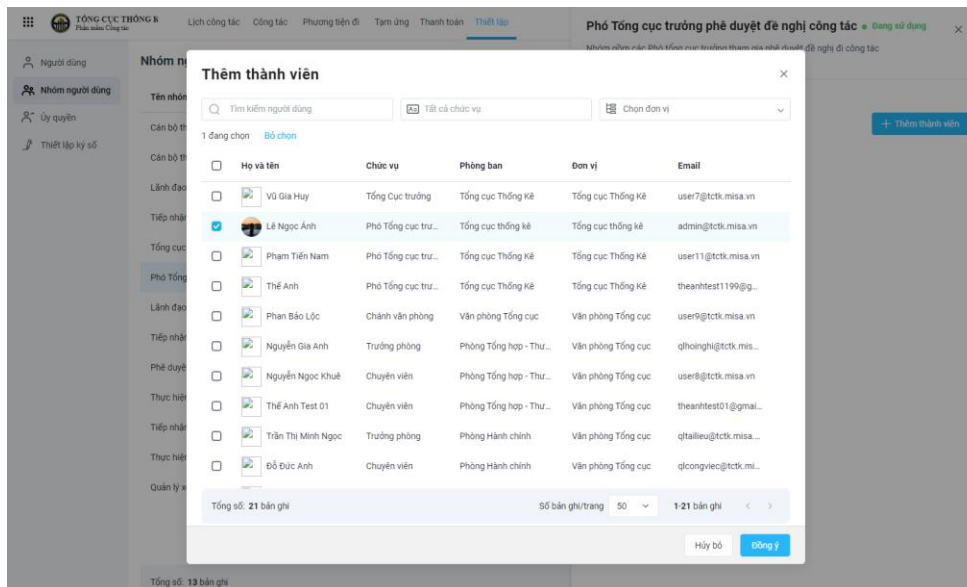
TỔNG CỤC THỐNG K
Phần mềm Công tác

Lịch công tác Công tác Phương tiện đi Tạm ứng Thanh toán Thiết lập

Người dùng
Nhóm người dùng
Ủy quyền
Thiết lập ký số

Nhóm n
Tên nhóm
Cán bộ th
Cán bộ th
Lãnh đạo
Tiếp nhận
Tổng cục
Phó Tổng
Lãnh đạo
Tiếp nhận
Phê duyệ
Thực hiệ
Tiếp nhận
Thực hiện
Quản lý x
Tổng số: 13 bản ghi

Phó Tổng cục trưởng phê duyệt đề nghị công tác • Đang sử dụng
Nhóm gồm các Phó tổng cục trưởng tham gia phê duyệt đề nghị đi công tác
+ Thêm thành viên

Thêm thành viên

Tìm kiếm người dùng
Tất cả chức vụ
Chọn đơn vị

1 đang chọn Bỏ chọn

| | Họ và tên | Chức vụ | Phòng ban | Đơn vị | Email |
|---|---|---|---|---|---|
| ☐ | Vũ Gia Huy | Tổng Cục trưởng | Tổng cục Thống Kê | Tổng cục Thống Kê | user7@tctk.misa.vn |
| ☑ | Lê Ngọc Ánh | Phó Tổng cục trư... | Tổng cục thống kê | Tổng cục thống kê | admin@tctk.misa.vn |
| ☐ | Phạm Tiến Nam | Phó Tổng cục trư... | Tổng cục Thống Kê | Tổng cục Thống Kê | user11@tctk.misa.vn |
| ☐ | Thế Anh | Phó Tổng cục trư... | Tổng cục Thống Kê | Tổng cục Thống Kê | theanhtest1199@g... |
| ☐ | Phan Bảo Lộc | Chánh văn phòng | Văn phòng Tổng cục | Văn phòng Tổng cục | user9@tctk.misa.vn |
| ☐ | Nguyễn Gia Anh | Trưởng phòng | Phòng Tổng hợp - Thư... | Văn phòng Tổng cục | qlhoinghi@tctk.mis... |
| ☐ | Nguyễn Ngọc Khuê | Chuyên viên | Phòng Tổng hợp - Thư... | Văn phòng Tổng cục | user8@tctk.misa.vn |
| ☐ | Thế Anh Test 01 | Chuyên viên | Phòng Tổng hợp - Thư... | Văn phòng Tổng cục | theanhtest01@gmai... |
| ☐ | Trần Thị Minh Ngọc | Trưởng phòng | Phòng Hành chính | Văn phòng Tổng cục | qltailieu@tctk.misa.... |
| ☐ | Đỗ Đức Anh | Chuyên viên | Phòng Hành chính | Văn phòng Tổng cục | qlcongviec@tctk.mi... |

Tổng số: 21 bản ghi
Số bản ghi/trang 50
1-21 bản ghi

Hủy bỏ
Đồng ý